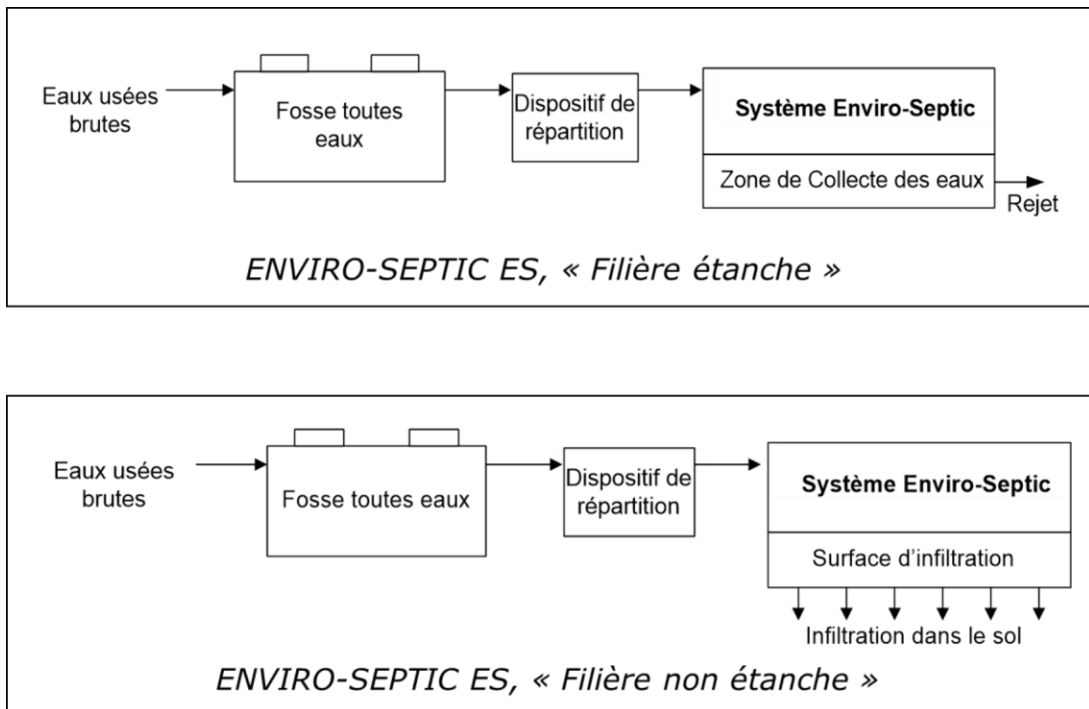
Eaux usées brutes

Fosse toutes eaux

Dispositif de répartition

Système Enviro-Septic

Zone de Collecte des eaux

Rejet

*ENVIRO-SEPTIC ES, « Filière étanche »*

Eaux usées brutes

Fosse toutes eaux

Dispositif de répartition

Système Enviro-Septic

Surface d’infiltration

Infiltration dans le sol

*ENVIRO-SEPTIC ES, « Filière non étanche »*